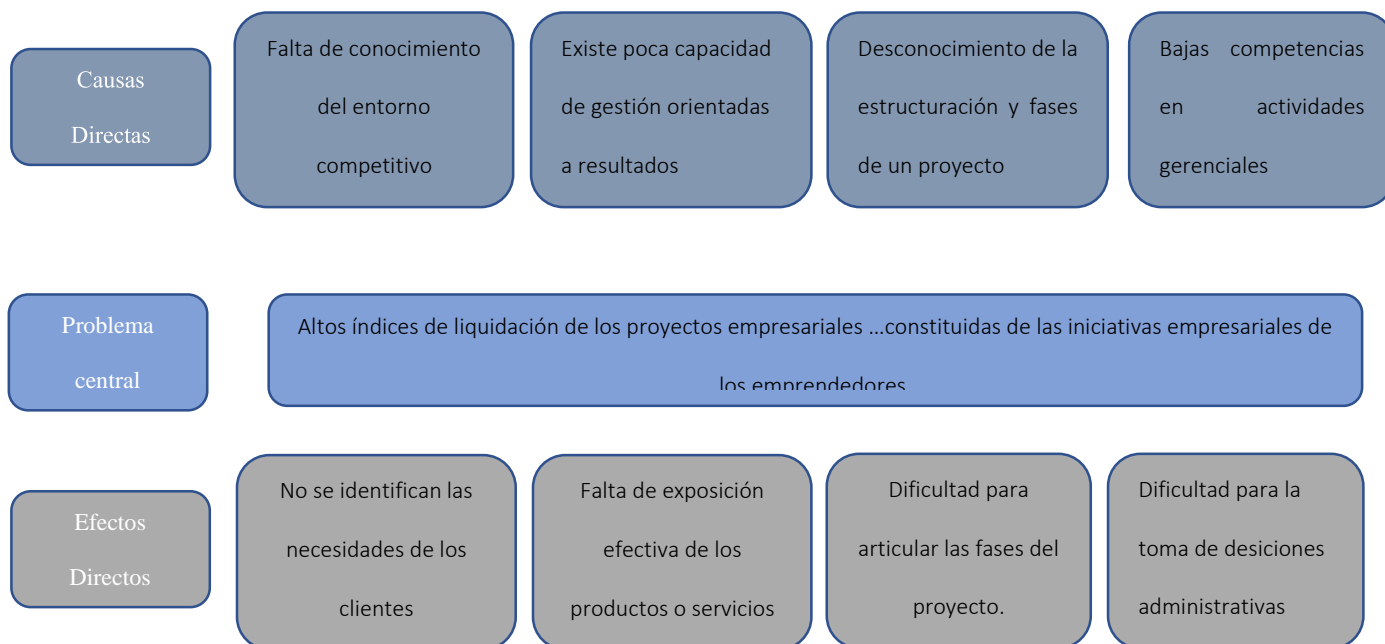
Causas Directas

Falta de conocimiento del entorno competitivo

Existe poca capacidad de gestión orientadas a resultados

Desconocimiento de la estructuración y fases de un proyecto

Bajas competencias en actividades gerenciales

Problema central

Altos índices de liquidación de los proyectos empresariales …constituidas de las iniciativas empresariales de los emprendedores

Efectos Directos

No se identifican las necesidades de los clientes

Falta de exposición efectiva de los productos o servicios

Dificultad para articular las fases del proyecto.

Dificultad para la toma de desiciones administrativas